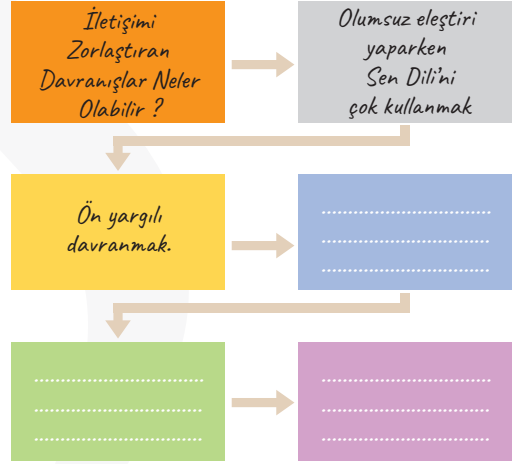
İletişimi Zorlaştıran Davranışlar Neler Olabilir ?

Olumsuz eleştiri yaparken Sen Dili'ni çok kullanmak

Ön yargılı davranmak.

..............................
..............................
..............................

..............................
..............................
..............................

..............................
..............................
..............................